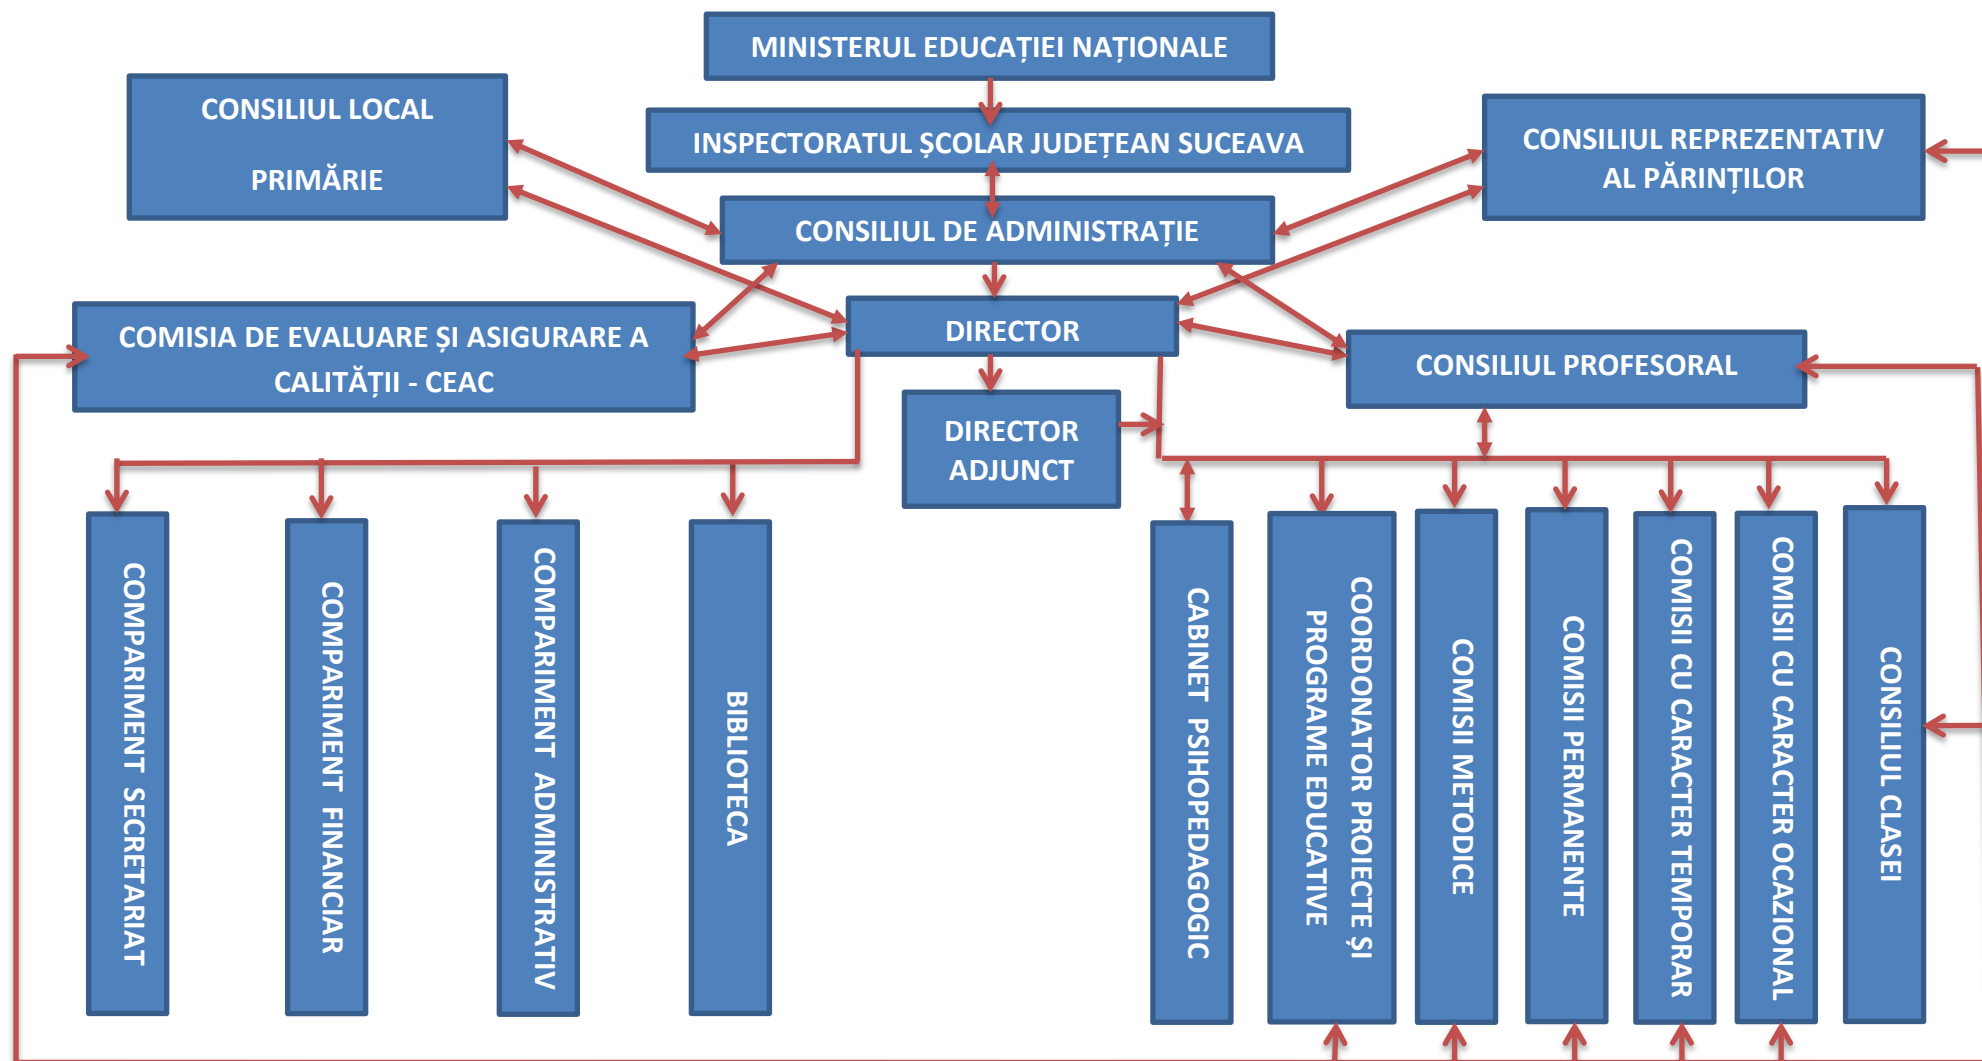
MINISTERUL EDUCAȚIEI NAȚIONALE

CONSILIUL LOCAL

PRIMĂRIE

INSPECTORATUL ȘCOLAR JUDEȚEAN SUCEAVA

CONSILIUL REPREZENTATIV AL PĂRINȚILOR

CONSILIUL DE ADMINISTRAȚIE

COMISIA DE EVALUARE ȘI ASIGURARE A CALITĂȚII - CEAC

DIRECTOR

CONSILIUL PROFESORAL

DIRECTOR ADJUNCT

COMPARIMENT SECRETARIAT

COMPARIMENT FINANCIAR

COMPARIMENT ADMINISTRATIV

BIBLIOTECA

CABINET PSIHOPEDAGOGIC

COORDONATOR PROIECTE ȘI PROGRAME EDUCATIVE

COMISII METODICE

COMISII PERMANENTE

COMISII CU CARACTER TEMPORAR

COMISII CU CARACTER OCAZIONAL

CONSILIUL CLASEI